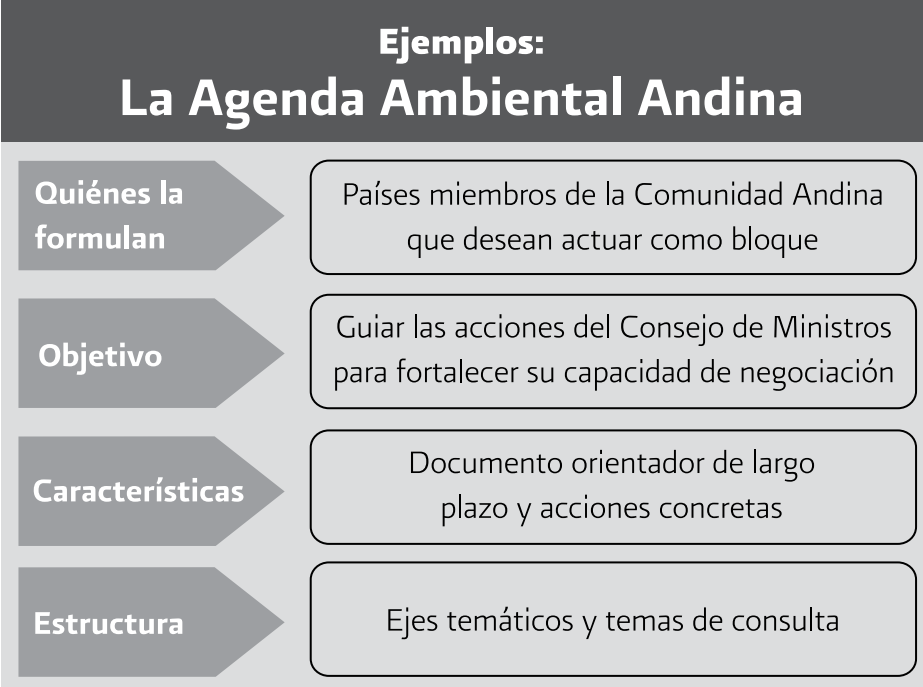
Ejemplos:
La Agenda Ambiental Andina

Quiénes la formulan

Países miembros de la Comunidad Andina que desean actuar como bloque

Objetivo

Guiar las acciones del Consejo de Ministros para fortalecer su capacidad de negociación

Características

Documento orientador de largo plazo y acciones concretas

Estructura

Ejes temáticos y temas de consulta